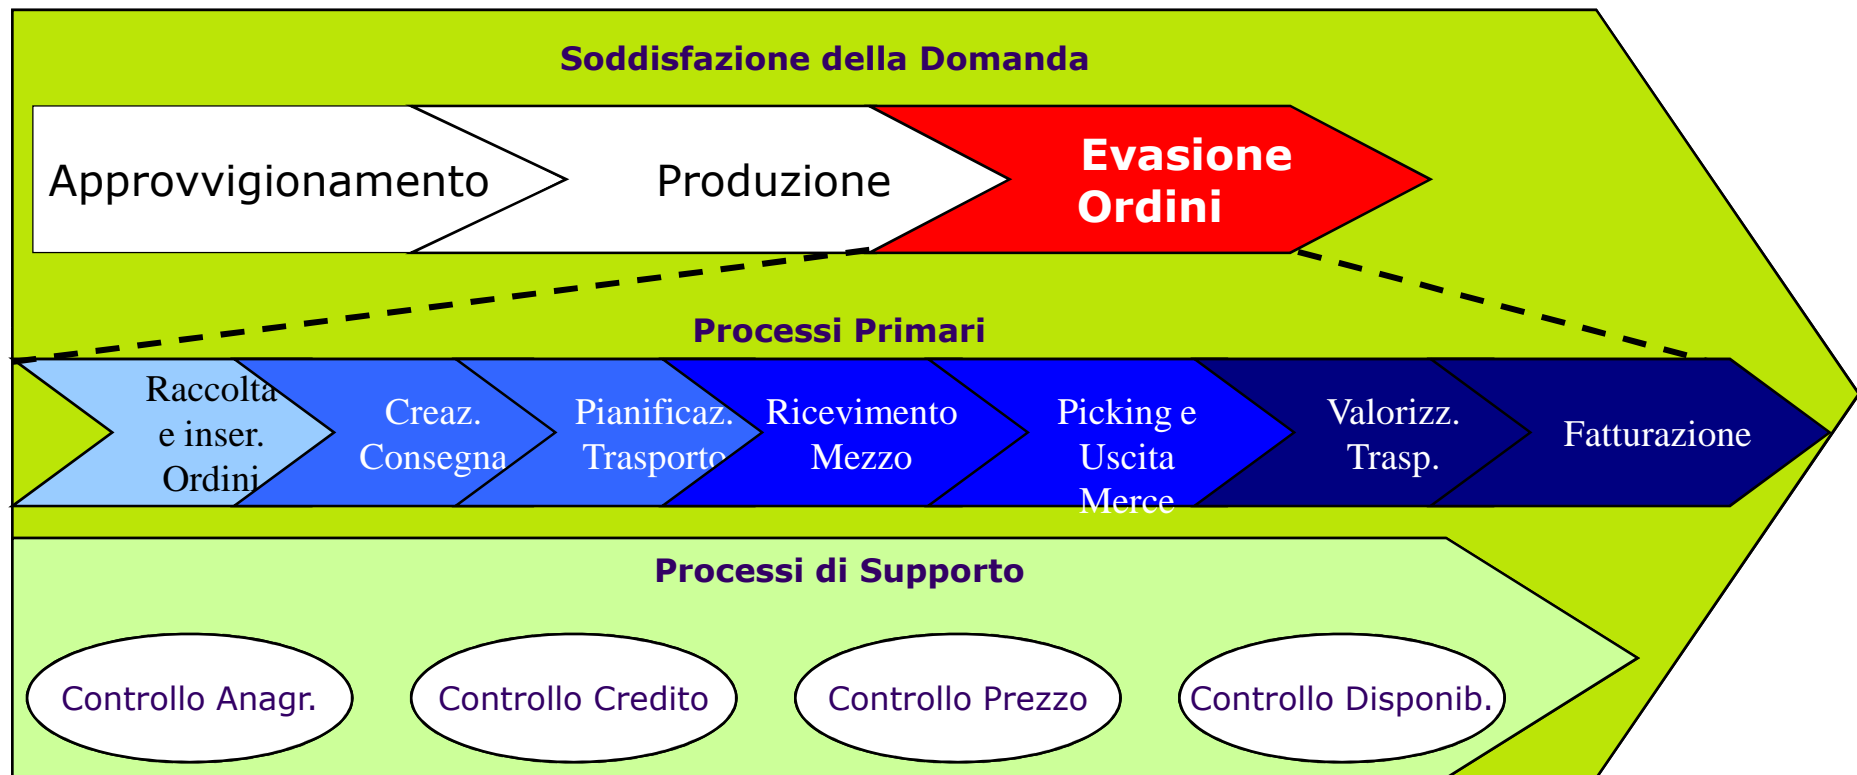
Soddisfazione della Domanda

Approvvigionamento

Produzione

Evasione Ordini

Processi Primari

Raccolta e inser. Ordini

Creaz. Consegna

Pianificaz. Trasporto

Ricevimento Mezzo

Picking e Uscita Merce

Valorizz. Trasp.

Fatturazione

Processi di Supporto

Controllo Anagr.

Controllo Credito

Controllo Prezzo

Controllo Disponib.